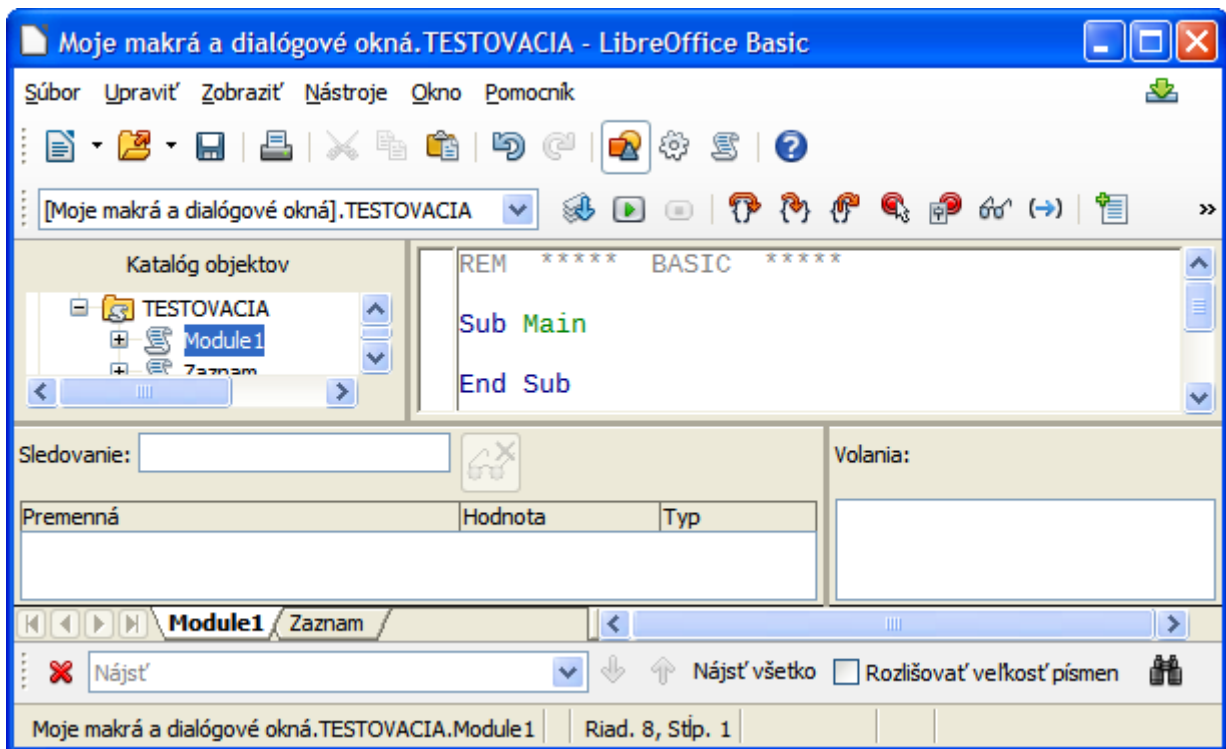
Moje makrá a dialógové okná.TESTOVACIA - LibreOffice Basic

Súbor Upraviť Zobraziť Nástroje Okno Pomocník

[Moje makrá a dialógové okná].TESTOVACIA

Katalóg objektov

TESTOVACIA
Module1
Zaznam

REM ***** BASIC *****

Sub Main

End Sub

Sledovanie:

Volania:

| Premenná | Hodnota | Typ |
|---|---|---|
| | | |

Module1 Zaznam

Nájsť

Nájsť všetko Rozlišovať veľkosť písmen

Moje makrá a dialógové okná.TESTOVACIA.Module1 Riad. 8, Stĺp. 1